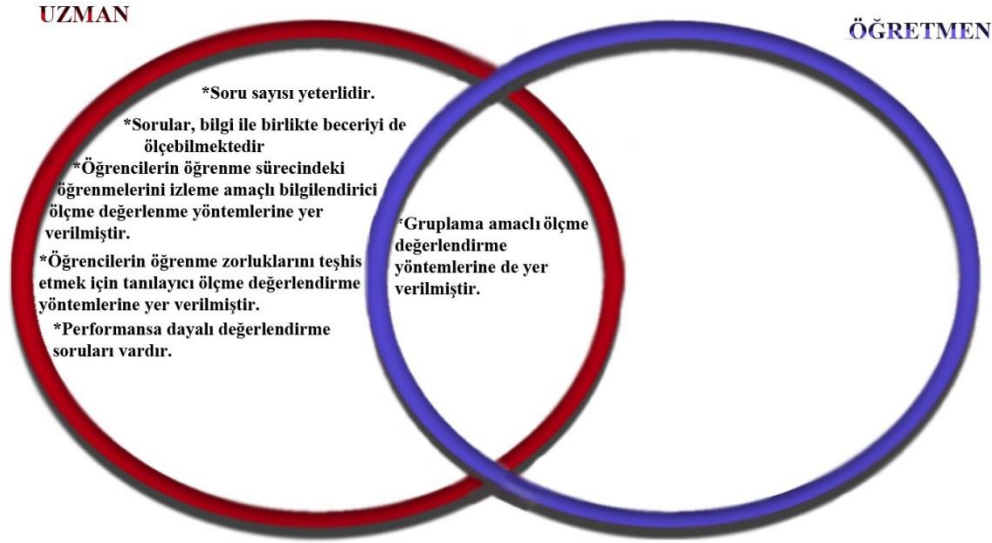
UZMAN

ÖĞRETMEN

*Soru sayısı yeterlidir.

*Sorular, bilgi ile birlikte beceriyi de ölçebilmektedir

*Öğrencilerin öğrenme sürecindeki öğrenmelerini izleme amaçlı bilgilendirici ölçme değerlenme yöntemlerine yer verilmiştir.

*Öğrencilerin öğrenme zorluklarını teşhis etmek için tanılayıcı ölçme değerlendirme yöntemlerine yer verilmiştir.

*Performansa dayalı değerlendirme soruları vardır.

*Gruplama amaclı ölçme değerlendirme yöntemlerine de yer verilmiştir.